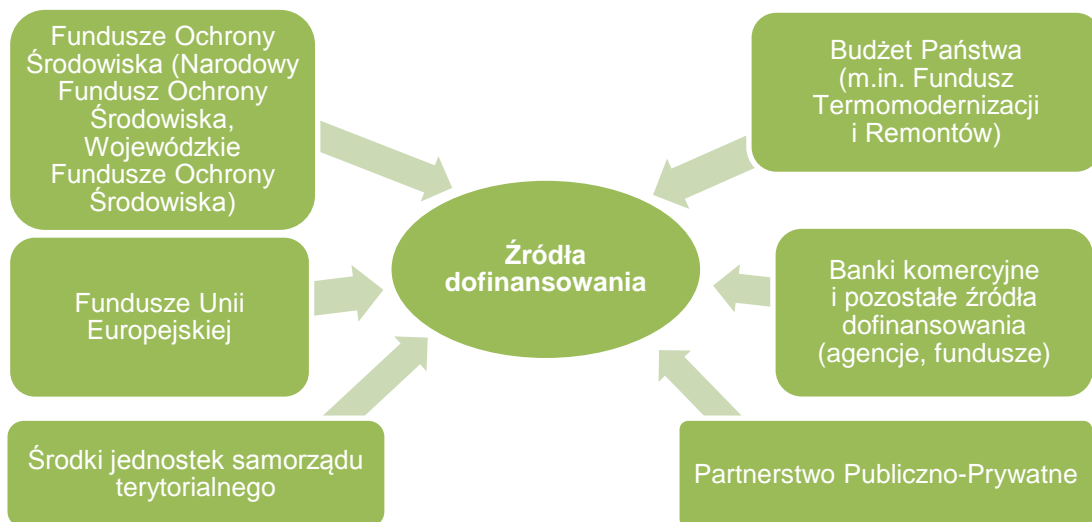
Fundusze Ochrony Środowiska (Narodowy Fundusz Ochrony Środowiska, Wojewódzkie Fundusze Ochrony Środowiska)

Budżet Państwa (m.in. Fundusz Termomodernizacji i Remontów)

Źródła dofinansowania

Fundusze Unii Europejskiej

Banki komercyjne i pozostałe źródła dofinansowania (agencje, fundusze)

Środki jednostek samorządu terytorialnego

Partnerstwo Publiczno-Prywatne